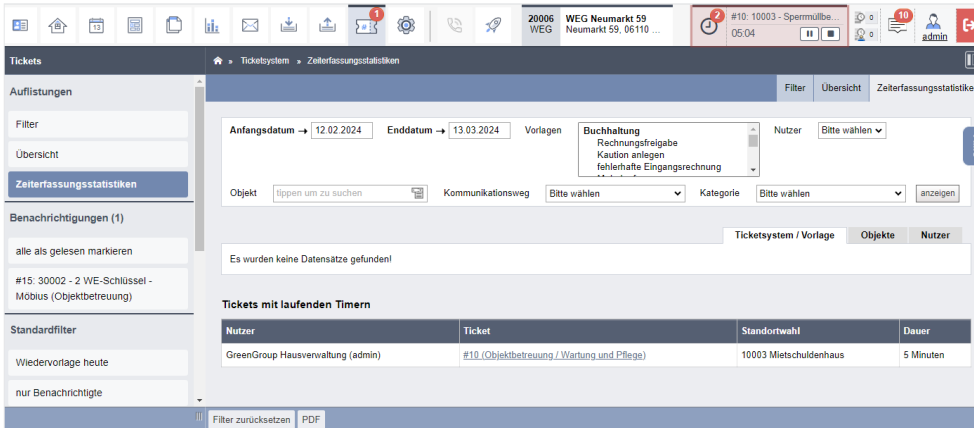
1
20006 WEG
WEG Neumarkt 59
Neumarkt 59, 06110 ...
2
#10: 10003 - Sperrmüllbe...
05:04
0
0
10
admin

Tickets
Ticketsystem » Zeiterfassungsstatistiken

Auflistungen
Filter
Übersicht
Zeiterfassungsstatistiken
Benachrichtigungen (1)
alle als gelesen markieren
#15: 30002 - 2 WE-Schlüssel - Möbius (Objektbetreuung)
Standardfilter
Wiedervorlage heute
nur Benachrichtigte

Filter | Übersicht | Zeiterfassungsstatistike

Anfangsdatum → 12.02.2024 Enddatum → 13.03.2024 Vorlagen
Buchhaltung
Rechnungsfreigabe
Kaution anlegen
fehlerhafte Eingangsrechnung
Nutzer Bitte wählen

Objekt tippen um zu suchen Kommunikationsweg Bitte wählen Kategorie Bitte wählen anzeigen

Ticketsystem / Vorlage | Objekte | Nutzer

Es wurden keine Datensätze gefunden!

Tickets mit laufenden Timern

| Nutzer | Ticket | Standortwahl | Dauer |
|---|---|---|---|
| GreenGroup Hausverwaltung (admin) | #10 (Objektbetreuung / Wartung und Pflege) | 10003 Mietschuldenhaus | 5 Minuten |

Filter zurücksetzen PDF